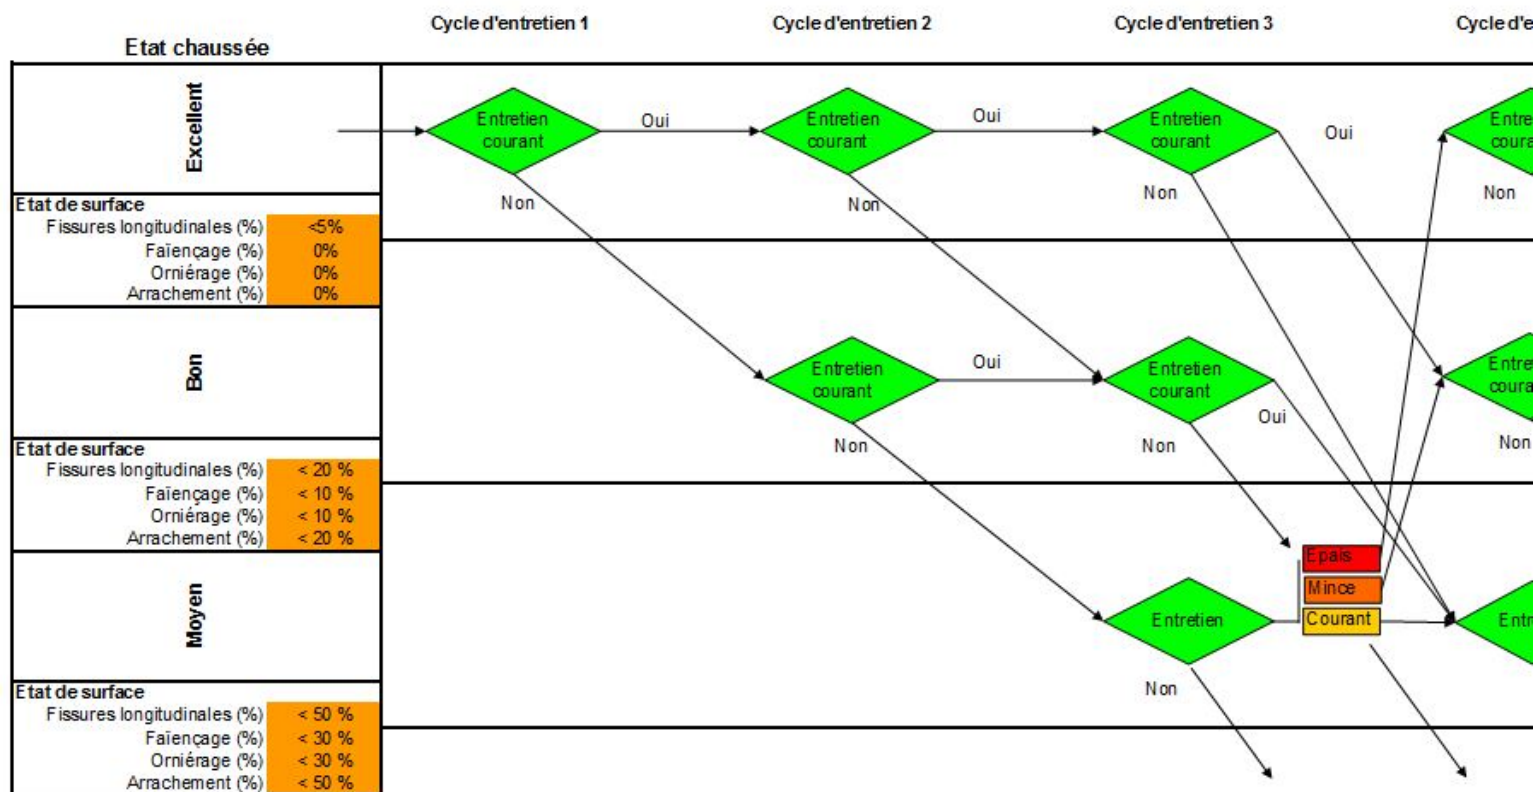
Etat chaussée

Cycle d'entretien 1

Cycle d'entretien 2

Cycle d'entretien 3

Cycle d'e

Excellent

Etat de surface

| | |
|---|---|
| Fissures longitudinales (%) | <5% |
| Faïençage (%) | 0% |
| Orniérage (%) | 0% |
| Arrachement (%) | 0% |

Bon

Etat de surface

| | |
|---|---|
| Fissures longitudinales (%) | < 20 % |
| Faïençage (%) | < 10 % |
| Orniérage (%) | < 10 % |
| Arrachement (%) | < 20 % |

Moyen

Etat de surface

| | |
|---|---|
| Fissures longitudinales (%) | < 50 % |
| Faïençage (%) | < 30 % |
| Orniérage (%) | < 30 % |
| Arrachement (%) | < 50 % |

Entretien courant

Oui

Non

Entretien courant

Oui

Non

Entretien courant

Oui

Non

Entre coura

Non

Entretien courant

Oui

Non

Entretien courant

Oui

Non

Entre coura

Non

Entretien

Non

Epais

Mince

Courant

Entr